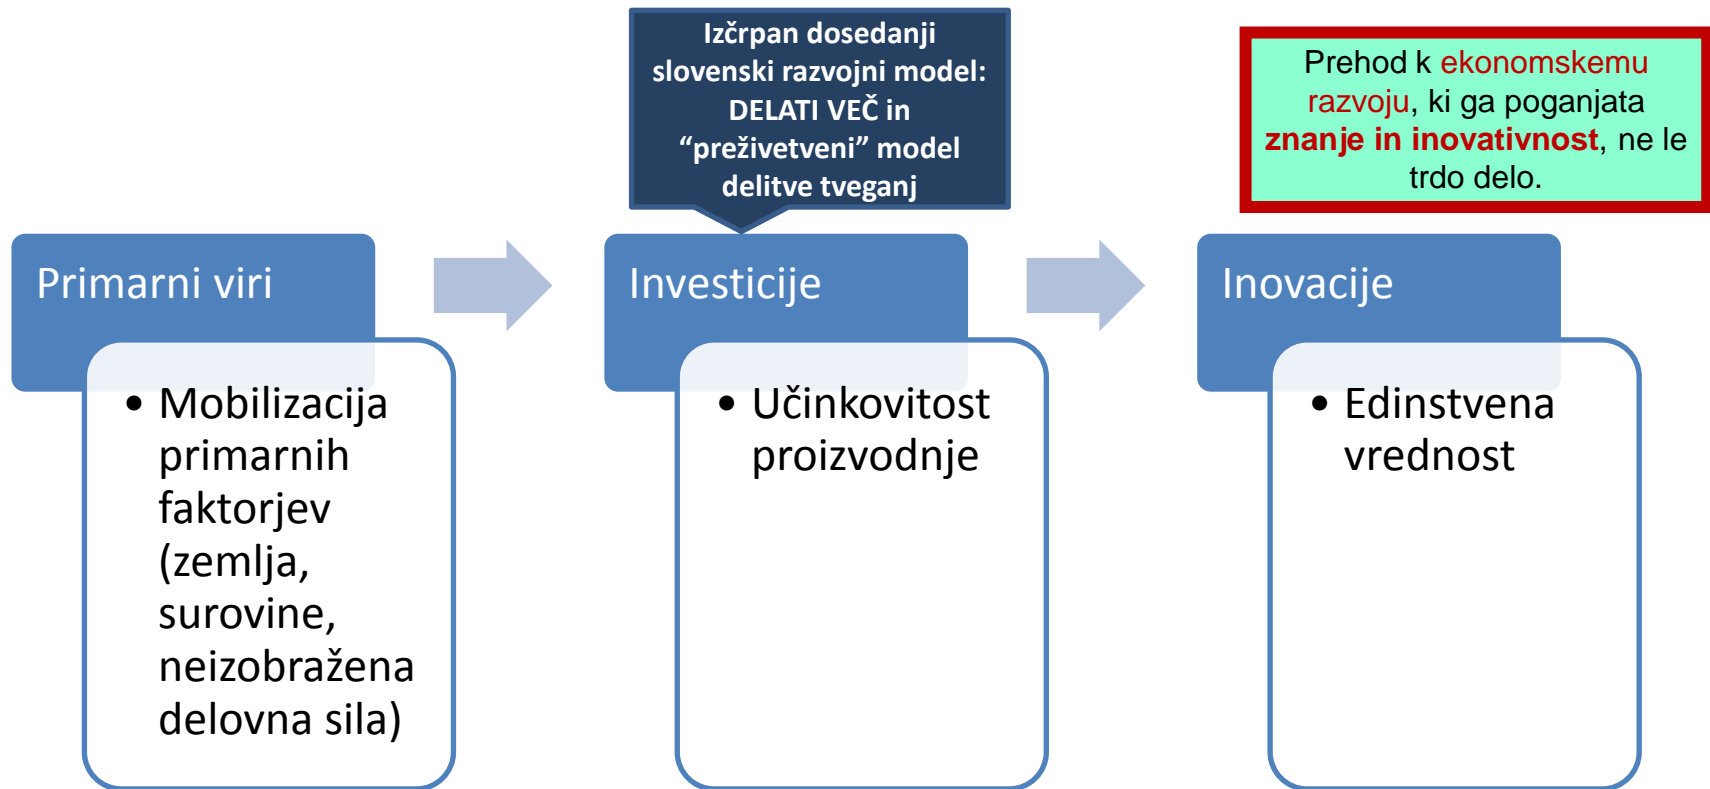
Izčrpan dosedanji slovenski razvojni model: DELATI VEČ in “preživetveni” model delitve tveganj

Prehod k ekonomskemu razvoju, ki ga poganjata znanje in inovativnost, ne le trdo delo.

Primarni viri

• Mobilizacija primarnih faktorjev (zemlja, surovine, neizobražena delovna sila)

Investicije

• Učinkovitost proizvodnje

Inovacije

• Edinstvena vrednost